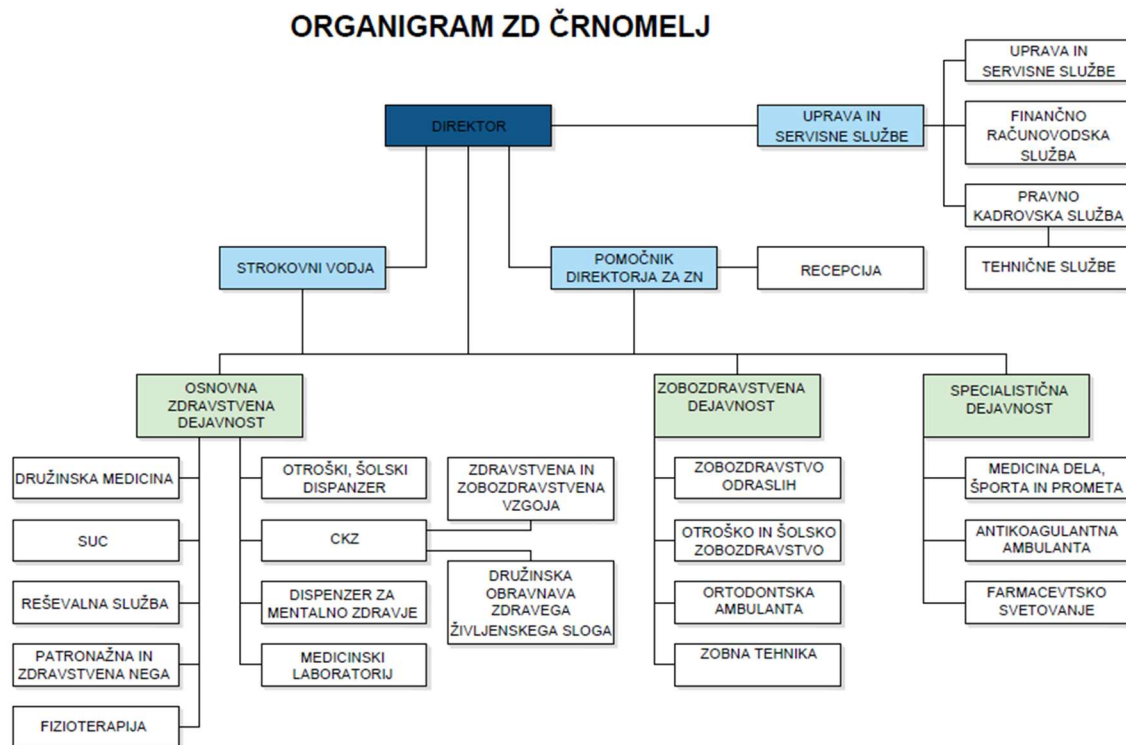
ORGANIGRAM ZD ČRNOMELJ

DIREKTOR

UPRAVA IN SERVISNE SLUŽBE

UPRAVA IN SERVISNE SLUŽBE

FINANČNO RAČUNOVODSKA SLUŽBA

PRAVNO KADROVSKA SLUŽBA

TEHNIČNE SLUŽBE

STROKOVNI VODJA

POMOČNIK DIREKTORJA ZA ZN

RECEPCIJA

OSNOVNA ZDRAVSTVENA DEJAVNOST

DRUŽINSKA MEDICINA

SUC

REŠEVALNA SLUŽBA

PATRONAŽNA IN ZDRAVSTVENA NEGA

FIZIOTERAPIJA

OTROŠKI, ŠOLSKI DISPANZER

CKZ

DISPENZER ZA MENTALNO ZDRAVJE

MEDICINSKI LABORATORIJ

ZDRAVSTVENA IN ZOBOZDRAVSTVENA VZGOJA

DRUŽINSKA OBRAVNAVA ZDRAVEGA ŽIVLJENSKEGA SLOGA

ZOBOZDRAVSTVENA DEJAVNOST

ZOBOZDRAVSTVO ODRASLIH

OTROŠKO IN ŠOLSKO ZOBOZDRAVSTVO

ORTODONTSKA AMBULANTA

ZOBNA TEHNIKA

SPECIALISTIČNA DEJAVNOST

MEDICINA DELA, ŠPORTA IN PROMETA

ANTIKOAGULANTNA AMBULANTA

FARMACEVTSKO SVETOVANJE